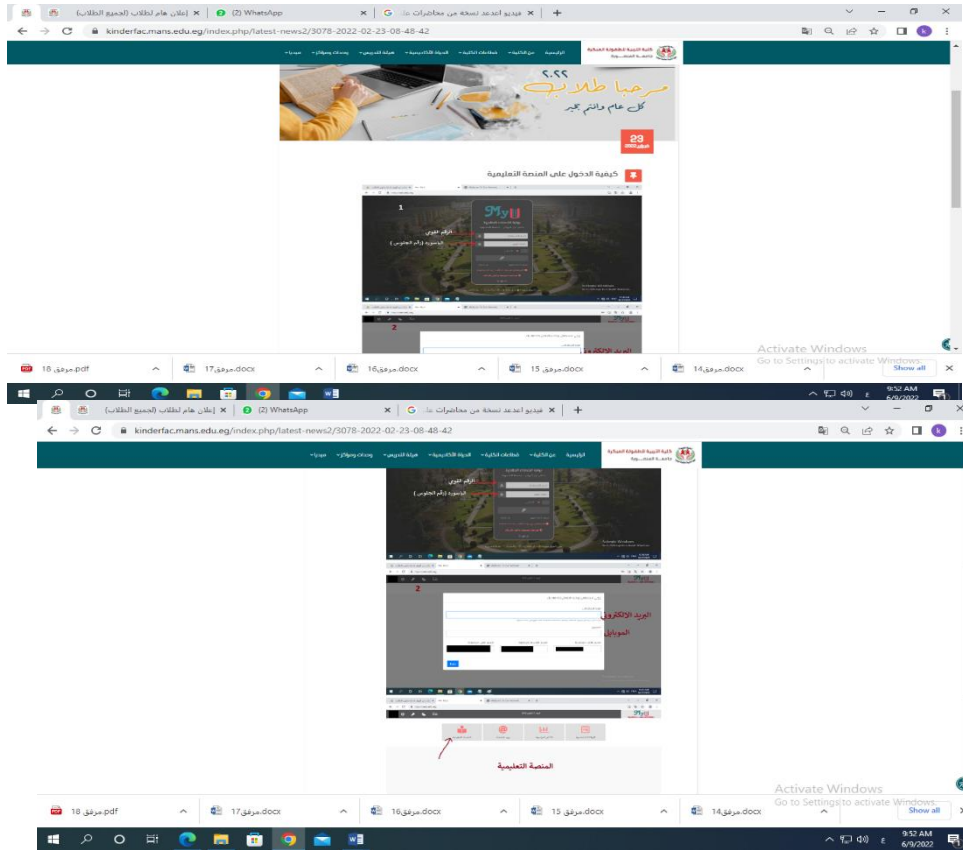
(إعلان هام لطلاب (لجميع الطلاب | (2) WhatsApp | فيديو اعدمد نسخة من محاضرات د
kinderfac.mans.edu.eg/index.php/latest-news2/3078-2022-02-23-08-48-42
كلية التربية للطفولة المبكرة
الرئيسية عن الكلية قطاعات الكلية الجودة الأكاديمية هيئة التدريس وحدات ومراكز ميديا
٢٠٢٢
مرحبا طلابنا
كل عام وانتم بخير
23
فبراير 2022
كيفية الدخول على المنصة التعليمية
1
MyU
الرقم القومى
الباسورد (رقم الجلوس)
2
البريد الإلكترونى
Activate Windows
Go to Settings to activate Windows.
مرفق 18.pdf
مرفق 17.docx
مرفق 16.docx
مرفق 15.docx
مرفق 14.docx
Show all
9:52 AM
6/9/2022
(إعلان هام لطلاب (لجميع الطلاب | (2) WhatsApp | فيديو اعدمد نسخة من محاضرات د
kinderfac.mans.edu.eg/index.php/latest-news2/3078-2022-02-23-08-48-42
كلية التربية للطفولة المبكرة
الرئيسية عن الكلية قطاعات الكلية الجودة الأكاديمية هيئة التدريس وحدات ومراكز ميديا
الرقم القومى
الباسورد (رقم الجلوس)
2
البريد الإلكترونى
الموبايل
المنصة التعليمية
Activate Windows
Go to Settings to activate Windows.
مرفق 18.pdf
مرفق 17.docx
مرفق 16.docx
مرفق 15.docx
مرفق 14.docx
Show all
9:52 AM
6/9/2022